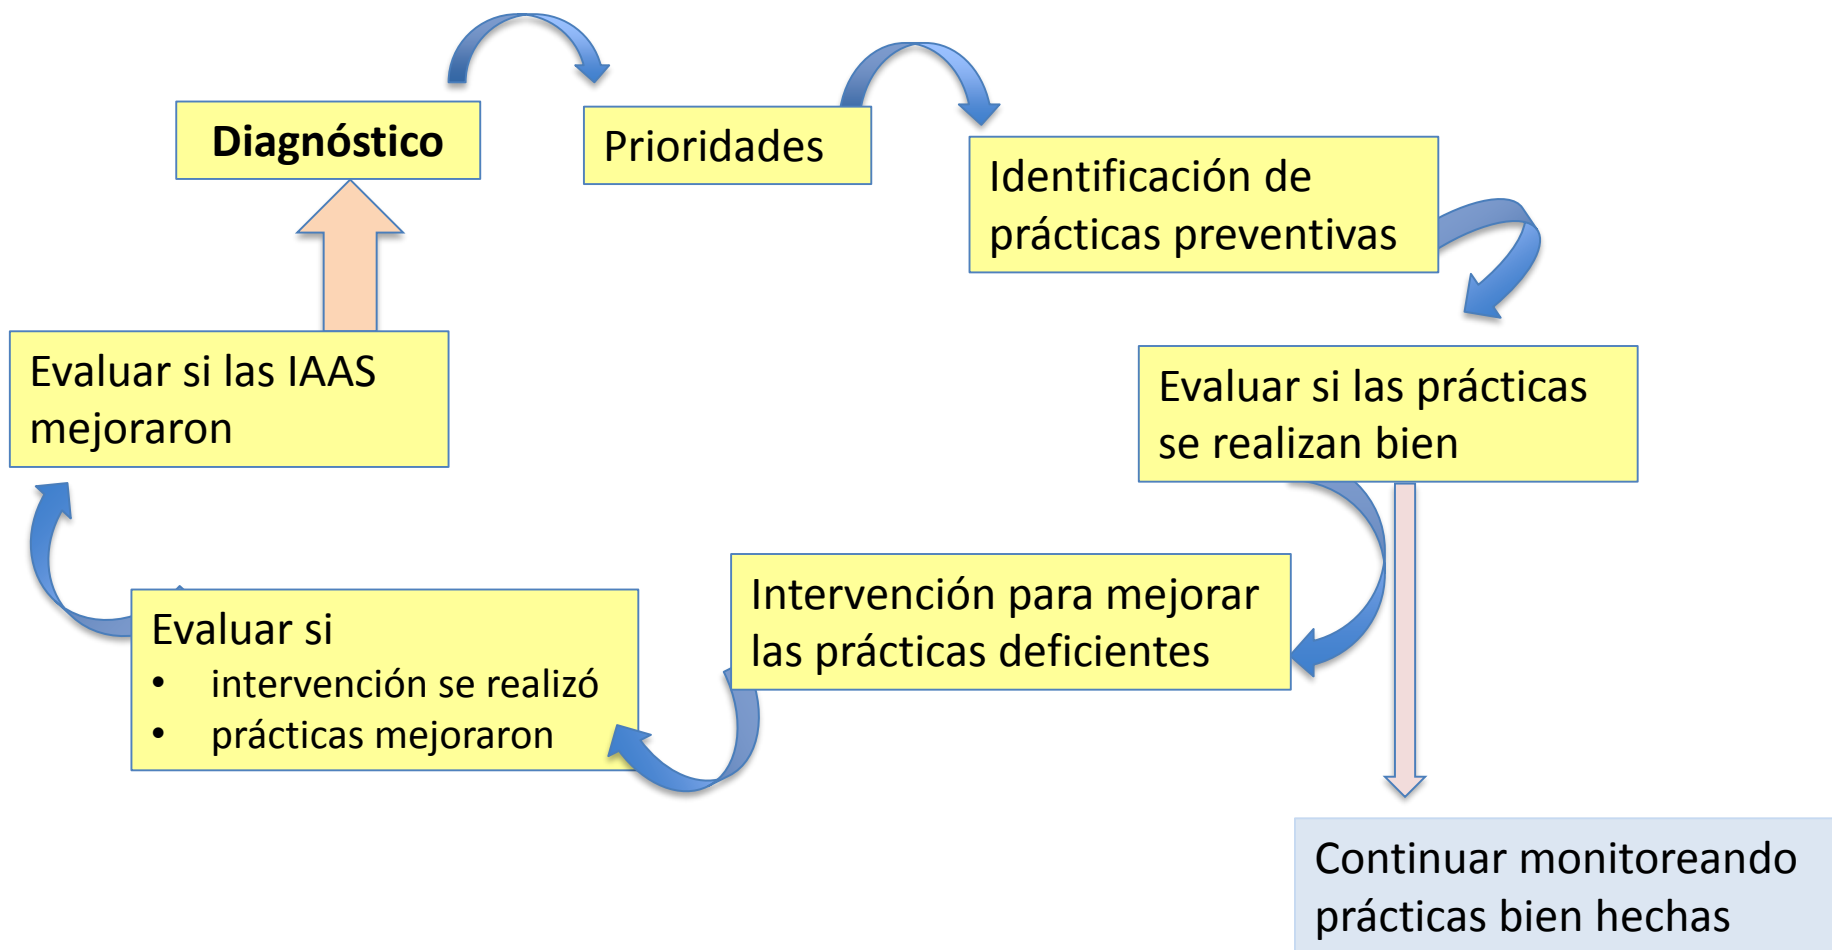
Diagnóstico

Prioridades

Identificación de prácticas preventivas

Evaluar si las prácticas se realizan bien

Intervención para mejorar las prácticas deficientes

Evaluar si
- intervención se realizó
- prácticas mejoraron

Evaluar si las IAAS mejoraron

Continuar monitoreando prácticas bien hechas